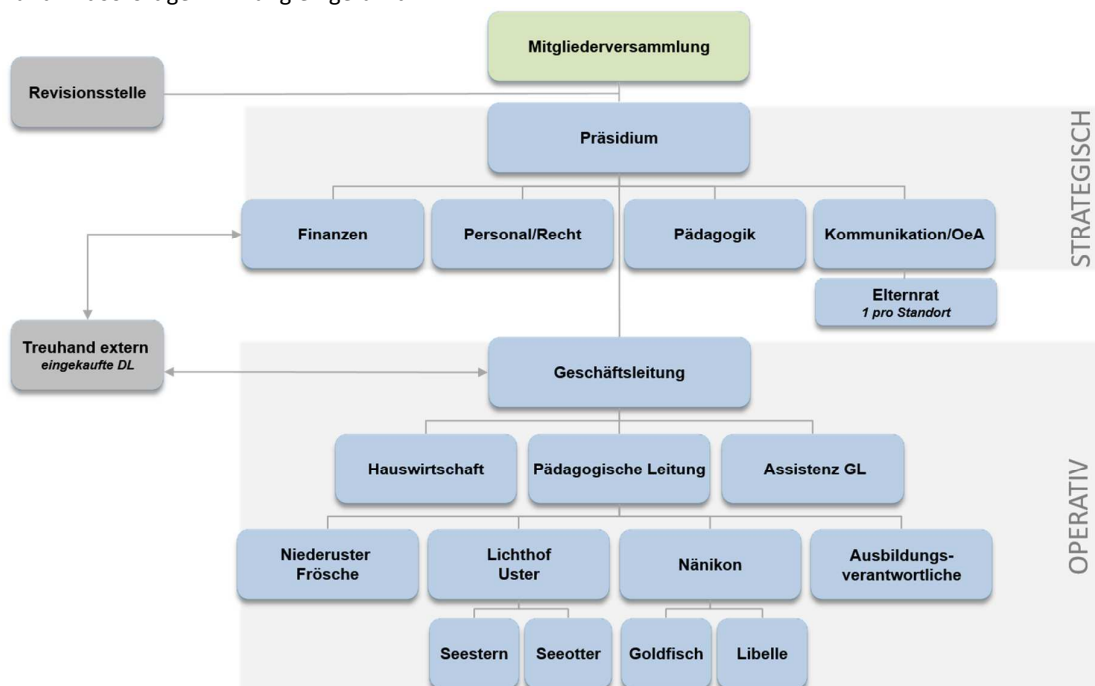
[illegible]

Mitgliederversammlung

Revisionsstelle

STRATEGISCH

Präsidium

Finanzen

Personal/Recht

Pädagogik

Kommunikation/OeA

Elternrat
1 pro Standort

Treuhand extern
eingekaufte DL

Geschäftsleitung

OPERATIV

Hauswirtschaft

Pädagogische Leitung

Assistenz GL

Niederuster Frösche

Lichthof Uster

Nänikon

Ausbildungsverantwortliche

Seestern

Seeotter

Goldfisch

Libelle